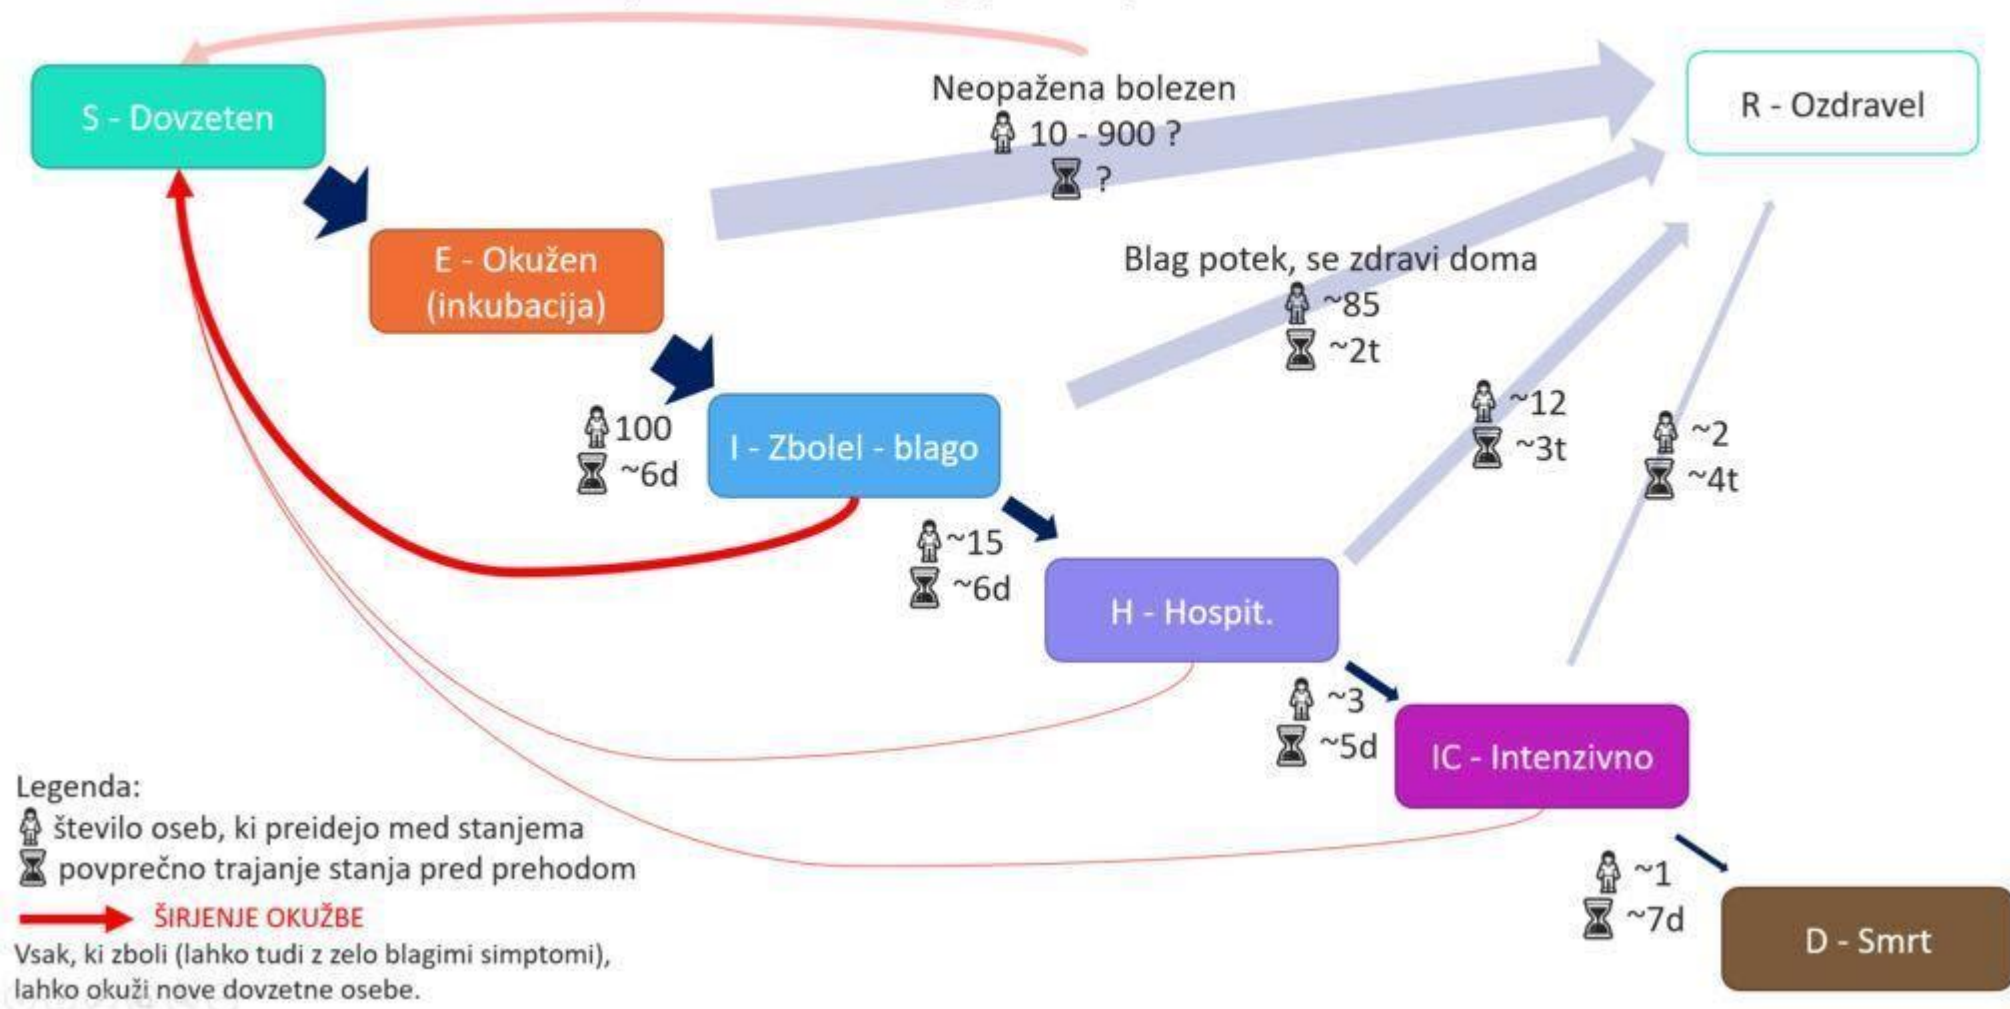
S - Dovzeten

Neopažena bolezen
10 - 900 ?
?

R - Ozdravel

E - Okužen (inkubacija)

Blag potek, se zdravi doma
~85
~2t

100
~6d

I - Zbolel - blago

~12
~3t

~2
~4t

~15
~6d

H - Hospit.

~3
~5d

IC - Intenzivno

Legenda:
število oseb, ki preidejo med stanjema
povprečno trajanje stanja pred prehodom
ŠIRJENJE OKUŽBE
Vsak, ki zboli (lahko tudi z zelo blagimi simptomi), lahko okuži nove dovzetne osebe.

~1
~7d

D - Smrt